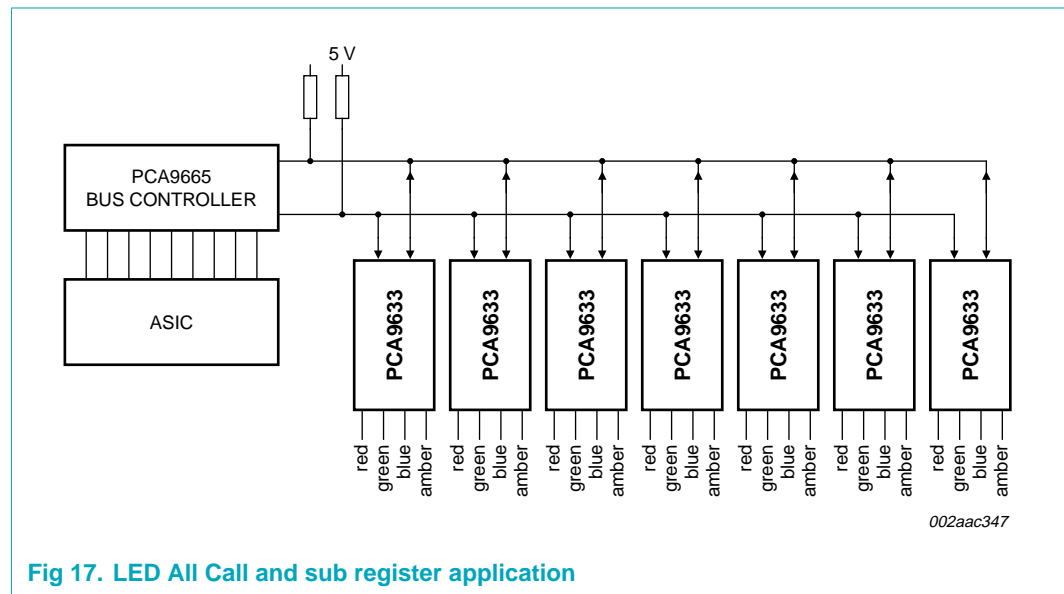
5 V

PCA9665
BUS CONTROLLER

ASIC

PCA9633

PCA9633

PCA9633

PCA9633

PCA9633

PCA9633

PCA9633

red green blue amber

red green blue amber

red green blue amber

red green blue amber

red green blue amber

red green blue amber

red green blue amber

002aac347

Fig 17. LED All Call and sub register application